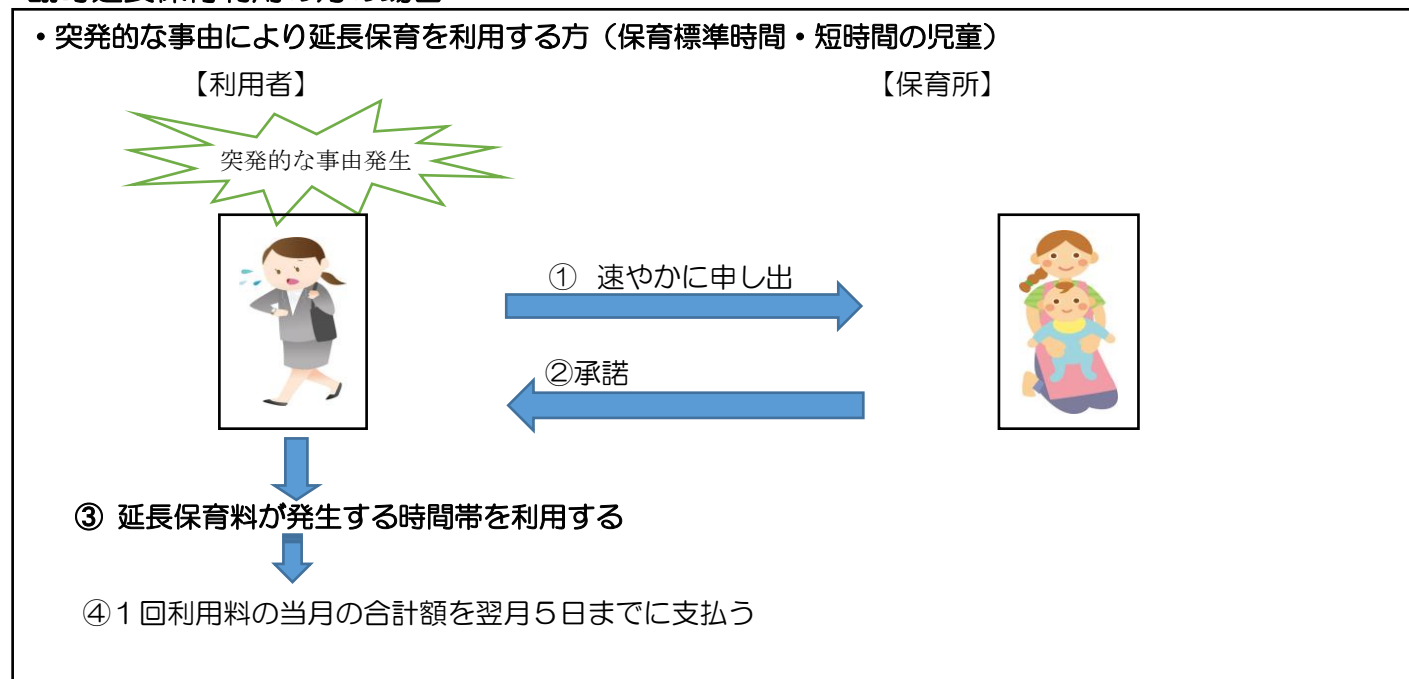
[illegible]

・突発的な事由により延長保育を利用する方（保育標準時間・短時間の児童）

【利用者】

【保育所】

突発的な事由発生

① 速やかに申し出

②承諾

③ 延長保育料が発生する時間帯を利用する

④１回利用料の当月の合計額を翌月５日までに支払う